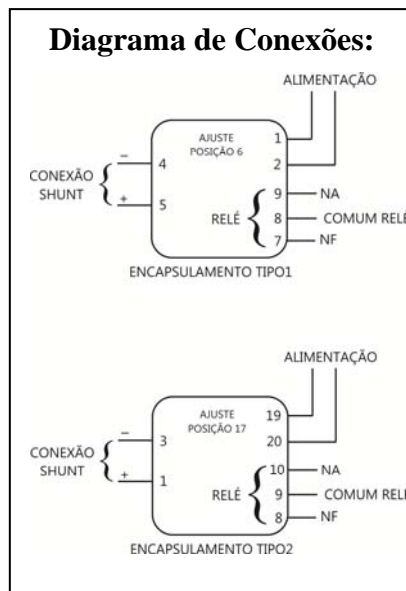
Diagrama de Conexões:

ALIMENTAÇÃO

AJUSTE POSIÇÃO 6

1
2

CONEXÃO SHUNT

–
4

+
5

RELÉ

9 NA
8 COMUM RELÉ
7 NF

ENCAPSULAMENTO TIPO1

ALIMENTAÇÃO

AJUSTE POSIÇÃO 17

19
20

CONEXÃO SHUNT

–
3

+
1

RELÉ

10 NA
9 COMUM RELÉ
8 NF

ENCAPSULAMENTO TIPO2